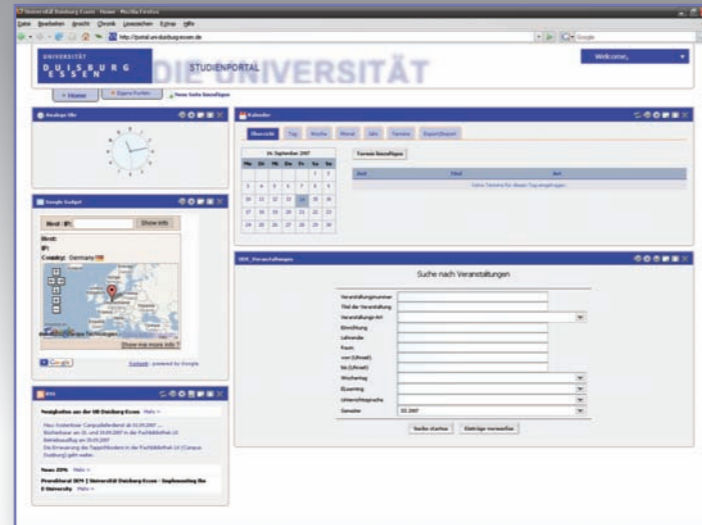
Universität Duisburg-Essen - Home - Mozilla Firefox

Datei Bearbeiten Ansicht Chronik Lesezeichen Extras Hilfe

http://portal.uni-duisburg-essen.de

Google

UNIVERSITÄT DUISBURG ESSEN

STUDIENPORTAL

DIE UNIVERSITÄT

Welcome,

» Home

» Eigene Portlets

Neue Seite hinzufügen

Analoge Uhr

Google Gadget

Host / IP:

Show info

Host:

IP:

Country: Germany

Show me more info ?

Google

Gadgets - powered by Google

RSS

Neuigkeiten aus der UB Duisburg-Essen Mehr »

Neu: Kostenloser Campusfahrdienst ab 01.09.2007 ...

Büchertausch am 18. und 19.09.2007 in der Fachbibliothek LK Betriebsausflug am 19.09.2007

Die Erneuerung der Teppichboden in der Fachbibliothek LK (Campus Duisburg) geht weiter.

News ZIM Mehr »

Pressebüro: ZIM | Universität Duisburg-Essen - Stapfenmeeting für E-University Mehr »

Kalender

Übersicht Tag Woche Monat Jahr Termine Export/Import

24. September 2007

| Mo | Di | Mi | Do | Fr | Sa | So |
|---|---|---|---|---|---|---|
| | | | | | 1 | 2 |
| 3 | 4 | 5 | 6 | 7 | 8 | 9 |
| 10 | 11 | 12 | 13 | 14 | 15 | 16 |
| 17 | 18 | 19 | 20 | 21 | 22 | 23 |
| 24 | 25 | 26 | 27 | 28 | 29 | 30 |

Termin hinzufügen

| Zeit | Art |
|---|---|
| Keine Termine für diesen Tag eingetragen | |

LSF_Veranstaltungen

Suche nach Veranstaltungen

Veranstaltungsnummer

Titel der Veranstaltung

Veranstaltungs-Art

Einrichtung

Lehrender

Raum

von (Uhrzeit)

bis (Uhrzeit)

Wochentag

ELearning

Unterrichtssprache

Semester WS 2007

Suche starten

Einträge vorauswählen